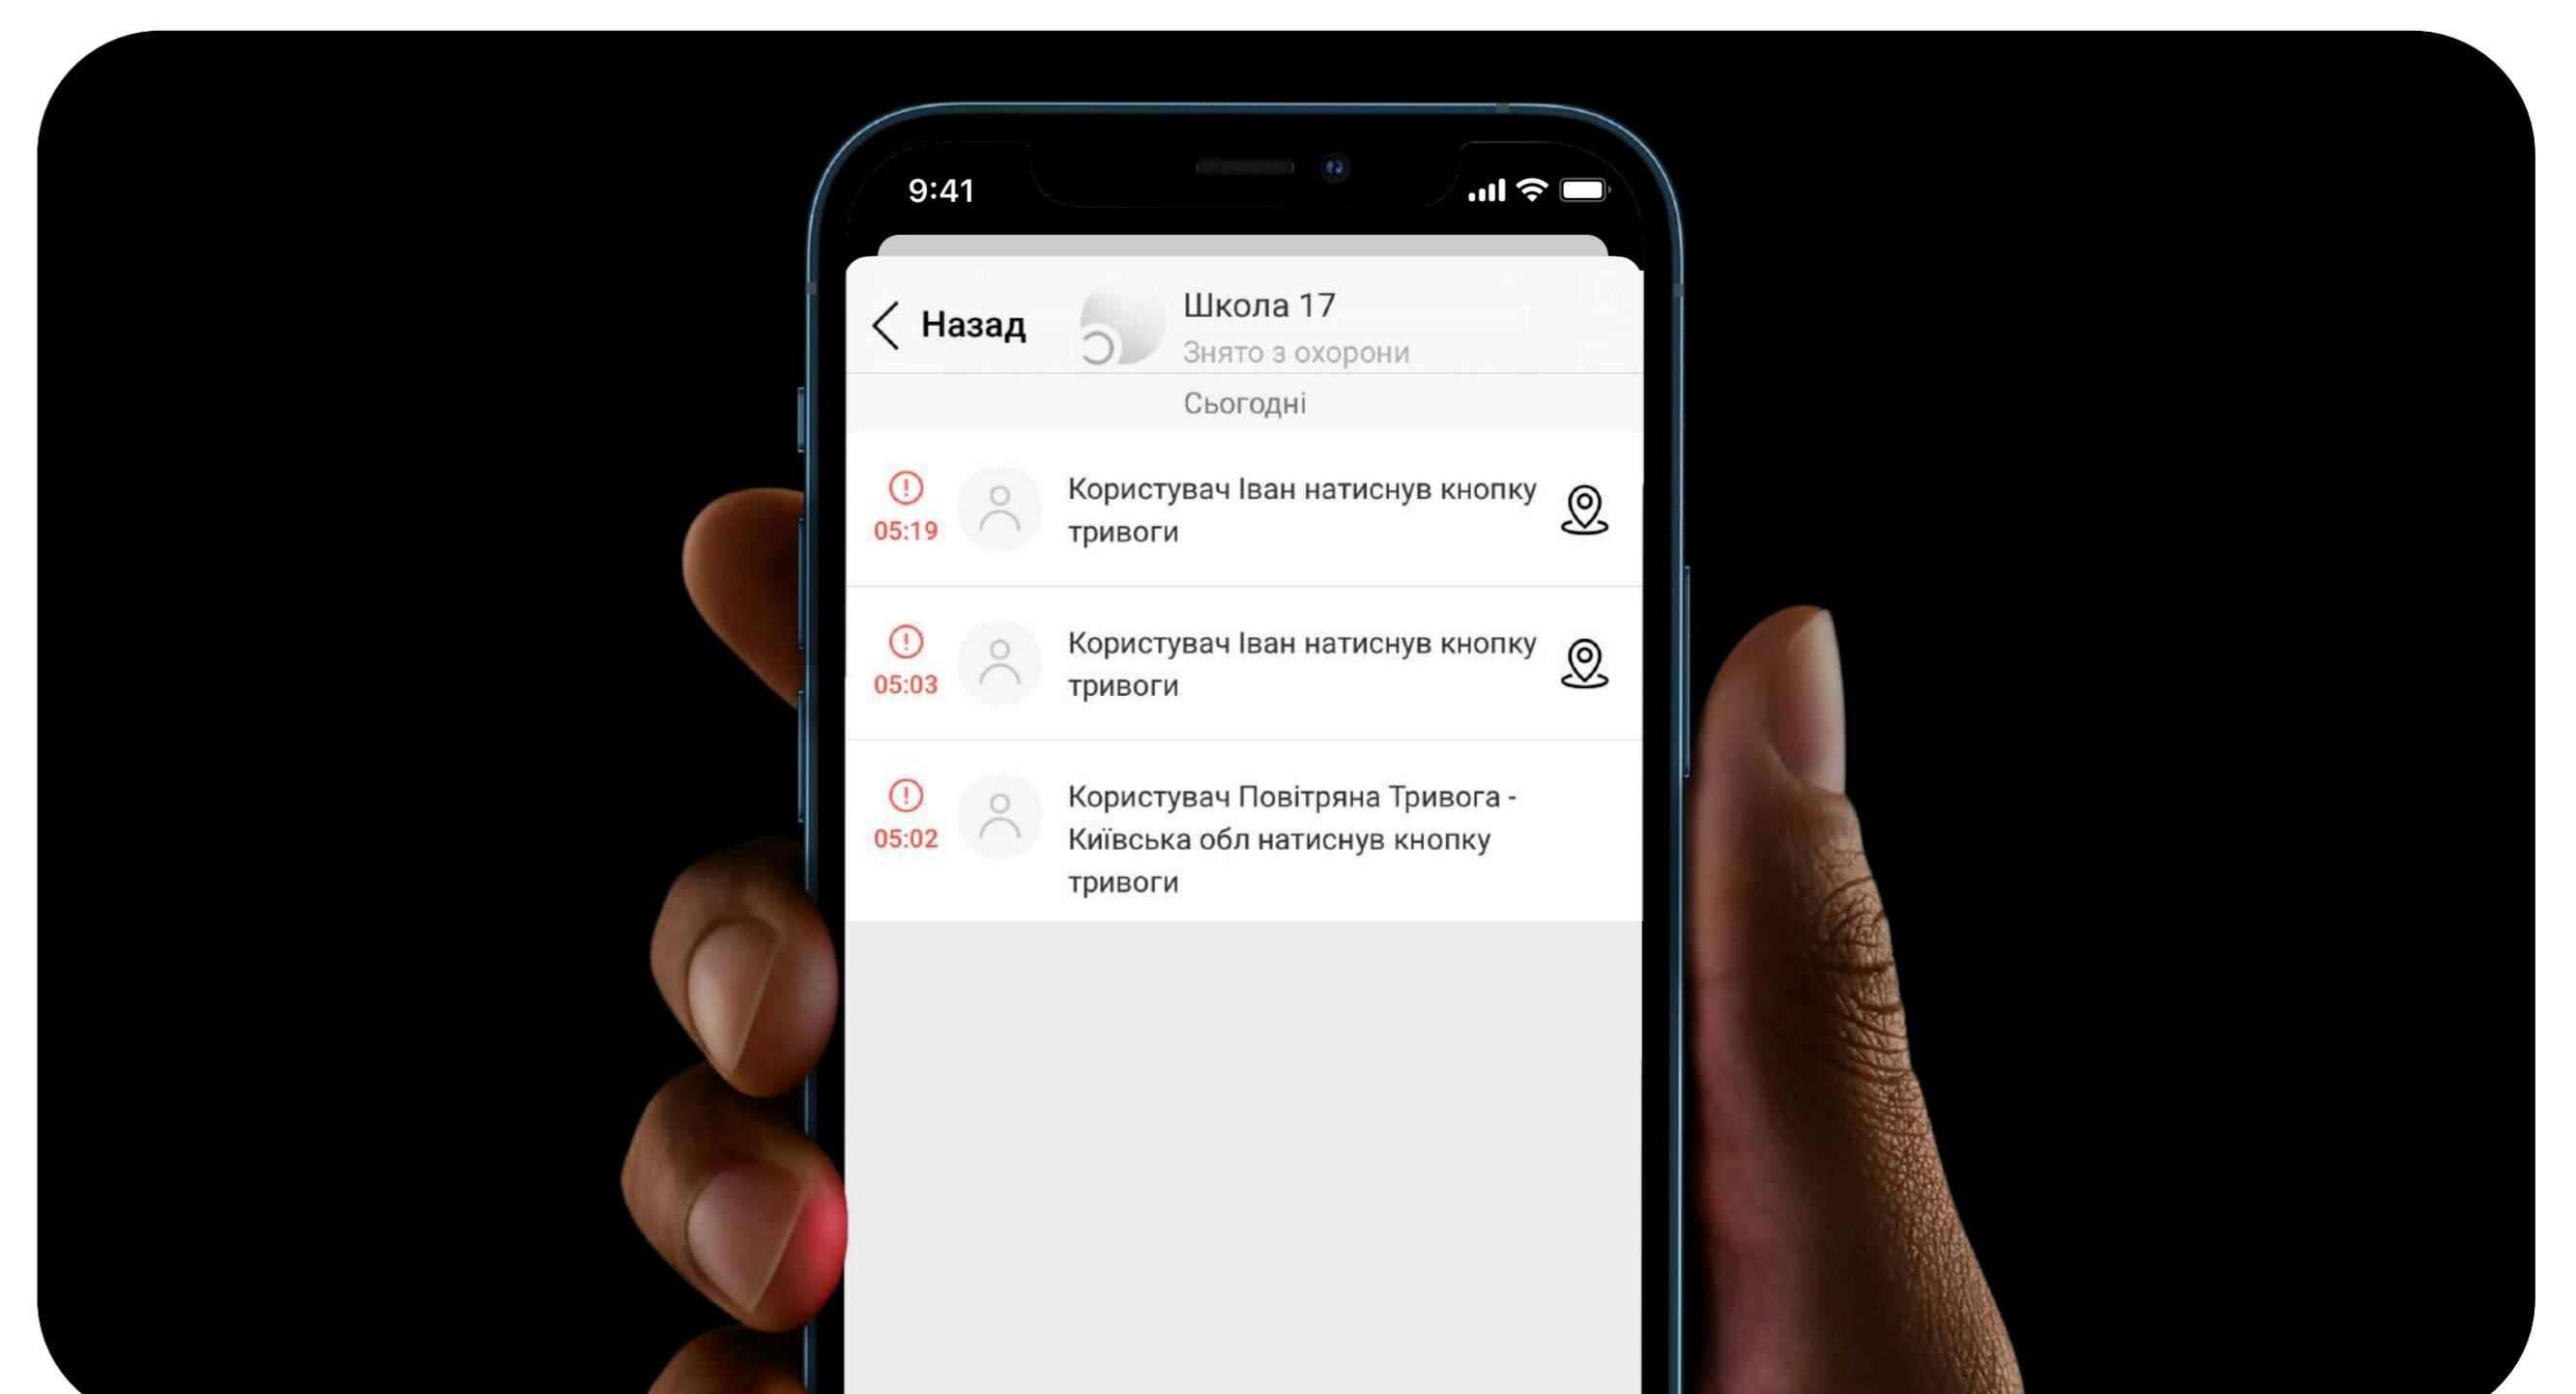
9:41

Назад

Школа 17
Знято з охорони

Сьогодні

05:19
Користувач Іван натиснув кнопку тривоги

05:03
Користувач Іван натиснув кнопку тривоги

05:02
Користувач Повітряна Тривога - Київська обл натиснув кнопку тривоги